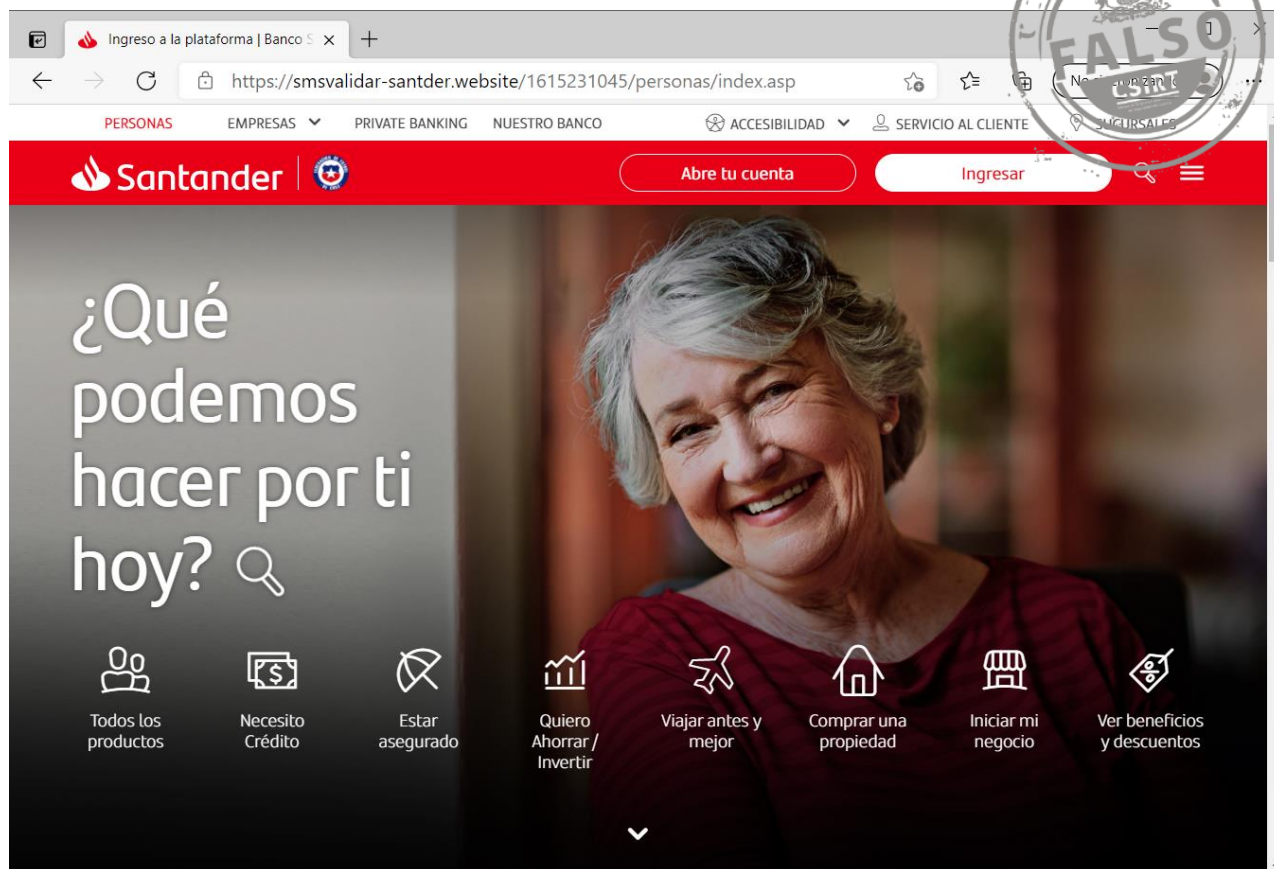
Ingreso a la plataforma | Banco S ×
+
https://smsvalidar-santder.website/1615231045/personas/index.asp
No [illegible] zan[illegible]

FALSO

PERSONAS EMPRESAS PRIVATE BANKING NUESTRO BANCO ACCESIBILIDAD SERVICIO AL CLIENTE SUCURSALES

Santander
Abre tu cuenta
Ingresar

¿Qué podemos hacer por ti hoy?

Todos los productos
Necesito Crédito
Estar asegurado
Quiero Ahorrar / Invertir
Viajar antes y mejor
Comprar una propiedad
Iniciar mi negocio
Ver beneficios y descuentos